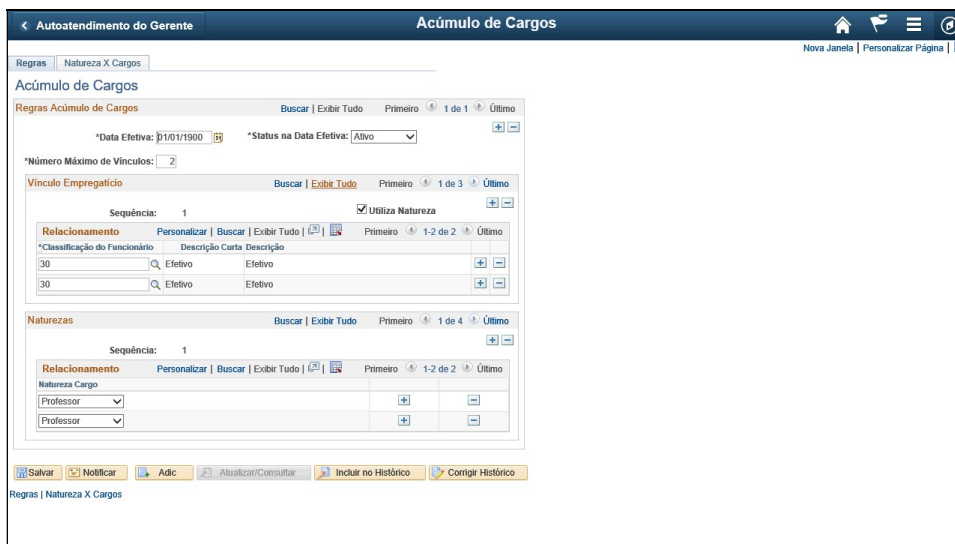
< Autoatendimento do Gerente

Acúmulo de Cargos

Nova Janela | Personalizar Página |

Regras | Natureza X Cargos

Acúmulo de Cargos

Regras Acúmulo de Cargos | Buscar | Exibir Tudo | Primeiro 1 de 1 Último

*Data Efetiva: 01/01/1900 | *Status na Data Efetiva: Ativo

*Número Máximo de Vínculos: 2

Vínculo Empregatício | Buscar | Exibir Tudo | Primeiro 1 de 3 Último

Sequência: 1 | Utiliza Natureza

Relacionamento | Personalizar | Buscar | Exibir Tudo | | Primeiro 1-2 de 2 Último

| *Classificação do Funcionário | Descrição Curta | Descrição |
|---|---|---|
| 30 | Efetivo | Efetivo |
| 30 | Efetivo | Efetivo |

Naturezas | Buscar | Exibir Tudo | Primeiro 1 de 4 Último

Sequência: 1

Relacionamento | Personalizar | Buscar | Exibir Tudo | | Primeiro 1-2 de 2 Último

| Natureza Cargo |
|---|
| Professor |
| Professor |

Salvar | Notificar | Adic | Atualizar/Consultar | Incluir no Histórico | Corrigir Histórico

Regras | Natureza X Cargos